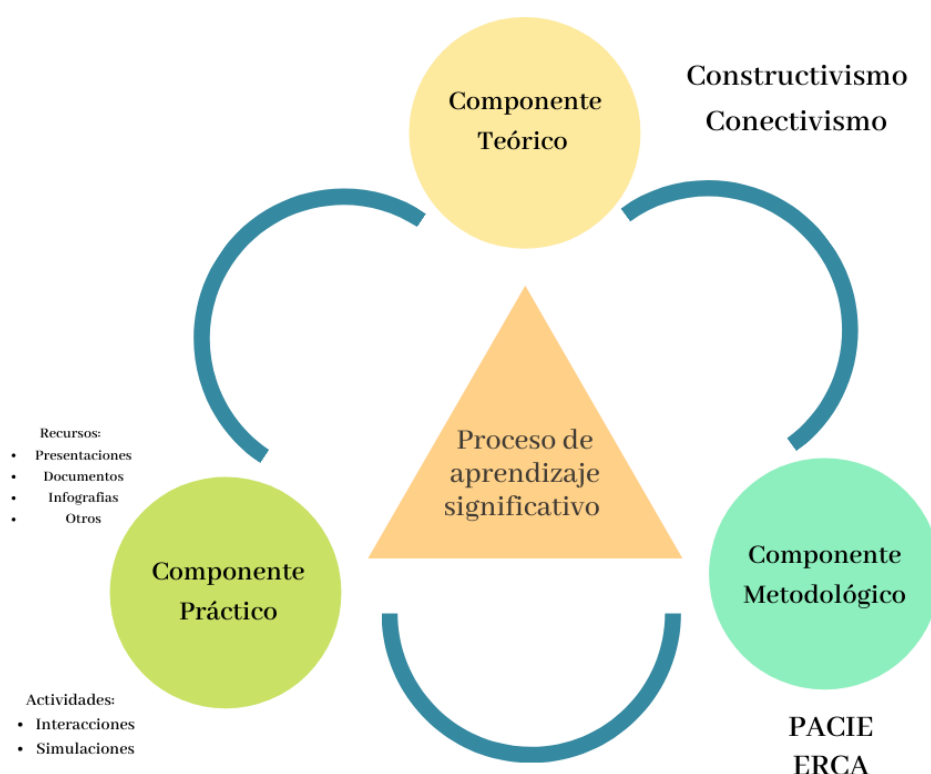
Componente Teórico

Constructivismo
Conectivismo

Proceso de aprendizaje significativo

Recursos:
- Presentaciones
- Documentos
- Infografias
- Otros

Componente Práctico

Actividades:
- Interacciones
- Simulaciones

Componente Metodológico

PACIE
ERCA